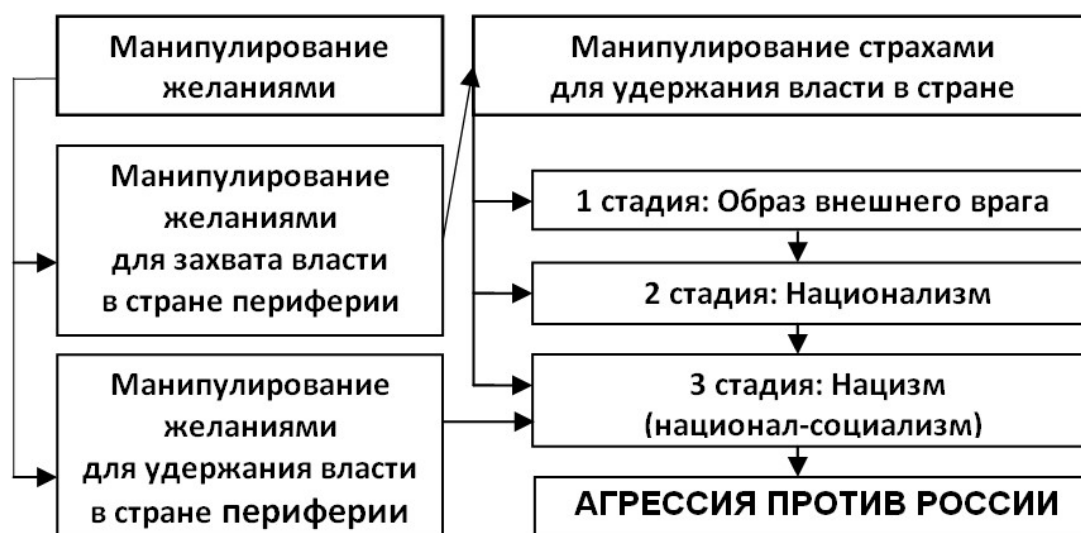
Манипулирование желаниями

Манипулирование страхами для удержания власти в стране

Манипулирование желаниями для захвата власти в стране периферии

1 стадия: Образ внешнего врага

2 стадия: Национализм

Манипулирование желаниями для удержания власти в стране периферии

3 стадия: Нацизм (национал-социализм)

АГРЕССИЯ ПРОТИВ РОССИИ